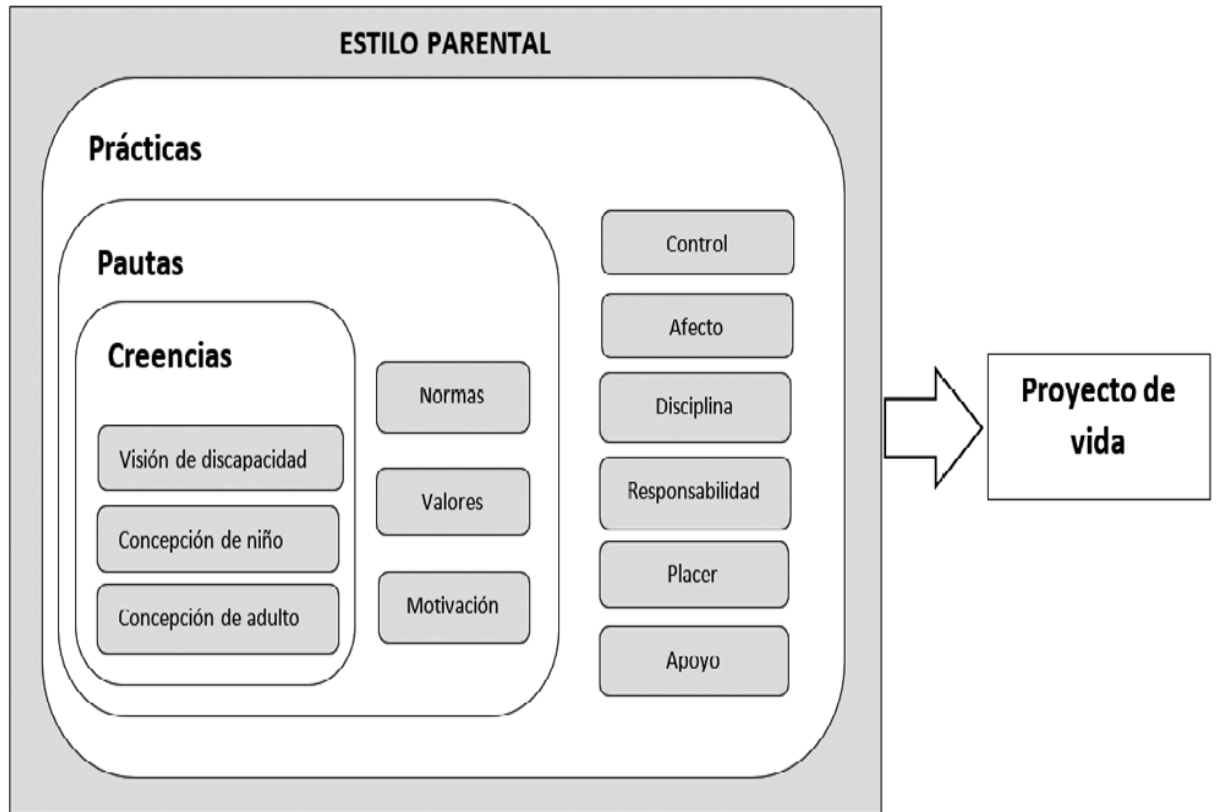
ESTILO PARENTAL

Prácticas

Pautas

Creencias

Visión de discapacidad

Concepción de niño

Concepción de adulto

Normas

Valores

Motivación

Control

Afecto

Disciplina

Responsabilidad

Placer

Apoyo

Proyecto de vida